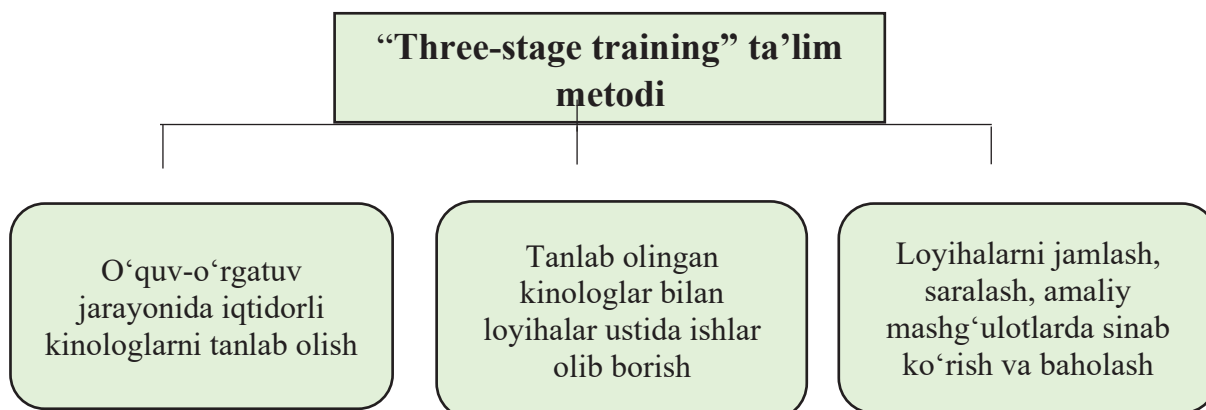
“Three-stage training” ta’lim metodi

O‘quv-o‘rgatuv jarayonida iqtidorli kinologlarni tanlab olish

Tanlab olingan kinologlar bilan loyihalar ustida ishlar olib borish

Loyihalarni jamlash, saralash, amaliy mashg‘ulotlarda sinab ko‘rish va baholash